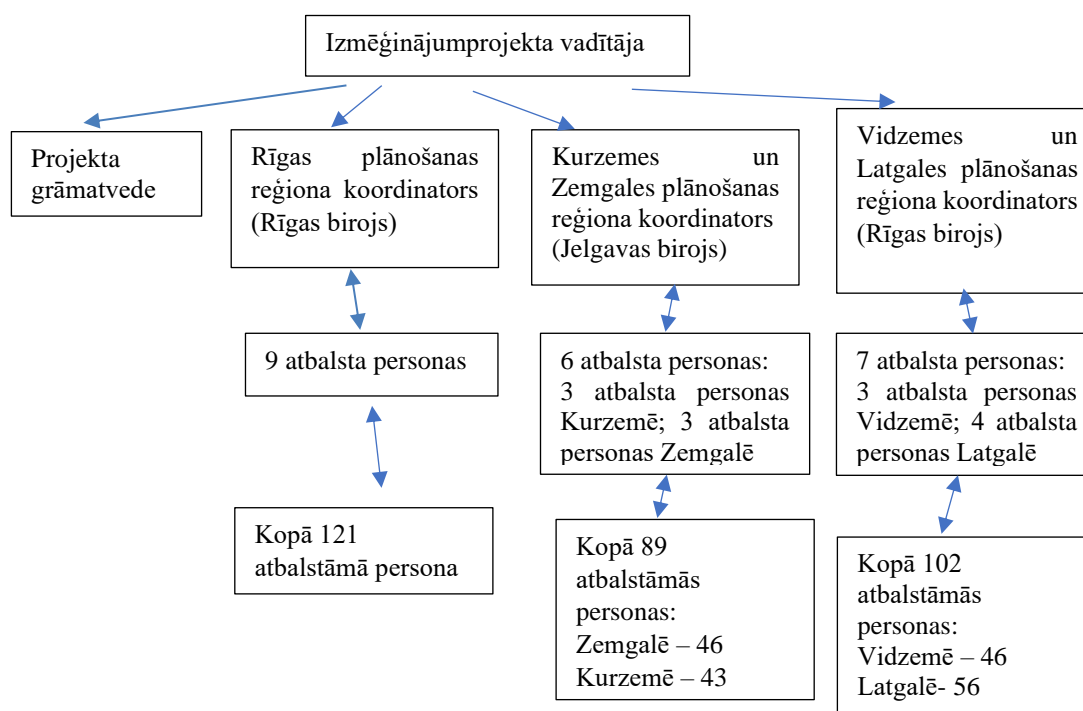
Izmēģinājumprojekta vadītāja

Projekta grāmatvede

Rīgas plānošanas reģiona koordinators (Rīgas birojs)

Kurzemes un Zemgales plānošanas reģiona koordinators (Jelgavas birojs)

Vidzemes un Latgales plānošanas reģiona koordinators (Rīgas birojs)

9 atbalsta personas

6 atbalsta personas: 3 atbalsta personas Kurzemē; 3 atbalsta personas Zemgalē

7 atbalsta personas: 3 atbalsta personas Vidzemē; 4 atbalsta personas Latgalē

Kopā 121 atbalstāmā persona

Kopā 89 atbalstāmās personas:
Zemgalē – 46
Kurzemē – 43

Kopā 102 atbalstāmās personas:
Vidzemē – 46
Latgalē- 56